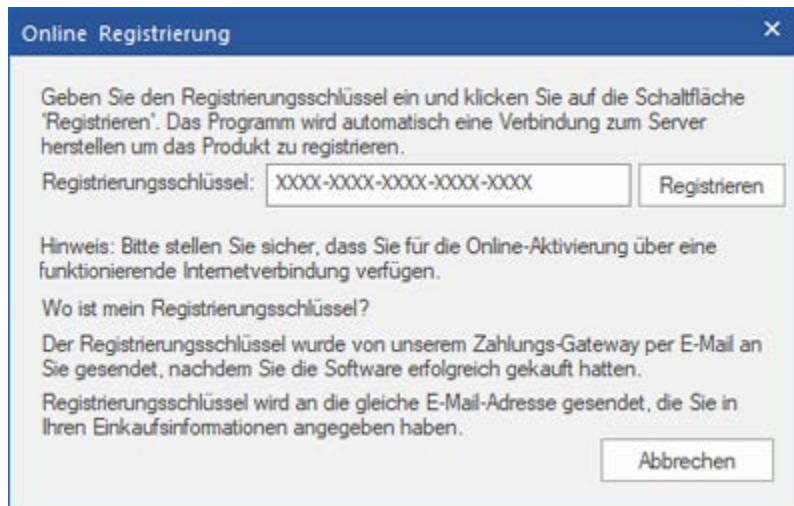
Online Registrierung

×

Geben Sie den Registrierungsschlüssel ein und klicken Sie auf die Schaltfläche 'Registrieren'. Das Programm wird automatisch eine Verbindung zum Server herstellen um das Produkt zu registrieren.

Registrierungsschlüssel: XXXX-XXXX-XXXX-XXXX-XXXX

Registrieren

Hinweis: Bitte stellen Sie sicher, dass Sie für die Online-Aktivierung über eine funktionierende Internetverbindung verfügen.

Wo ist mein Registrierungsschlüssel?

Der Registrierungsschlüssel wurde von unserem Zahlungs-Gateway per E-Mail an Sie gesendet, nachdem Sie die Software erfolgreich gekauft hatten.

Registrierungsschlüssel wird an die gleiche E-Mail-Adresse gesendet, die Sie in Ihren Einkaufsinformationen angegeben haben.

Abbrechen